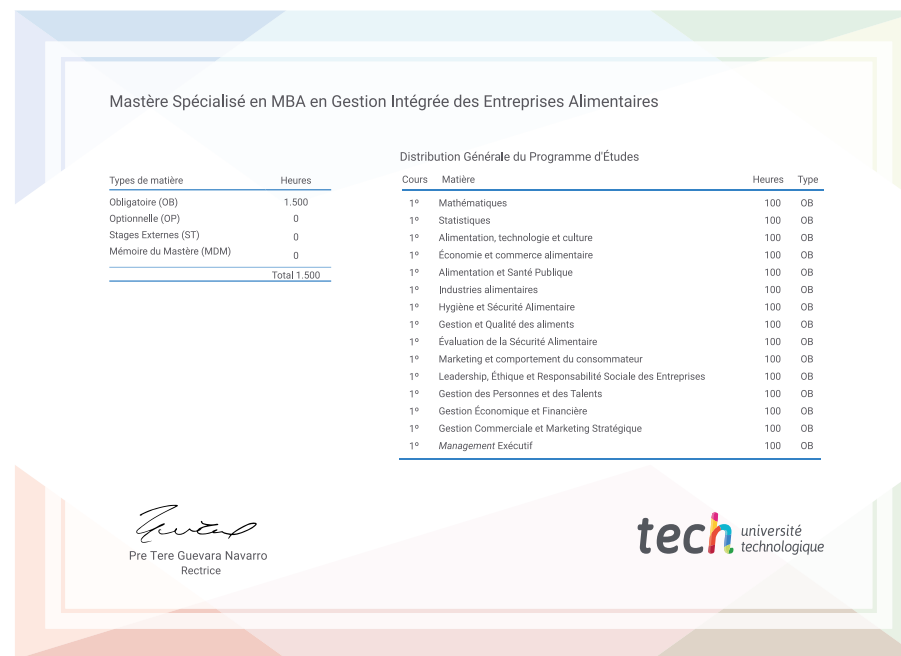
Mastère Spécialisé en MBA en Gestion Intégrée des Entreprises Alimentaires

| Types de matière | Heures |
|---|---|
| Obligatoire (OB) | 1.500 |
| Optionnelle (OP) | 0 |
| Stages Externes (ST) | 0 |
| Mémoire du Mastère (MDM) | 0 |
| | Total 1.500 |

Distribution Générale du Programme d'Études

| Cours | Matière | Heures | Type |
|---|---|---|---|
| 1º | Mathématiques | 100 | OB |
| 1º | Statistiques | 100 | OB |
| 1º | Alimentation, technologie et culture | 100 | OB |
| 1º | Économie et commerce alimentaire | 100 | OB |
| 1º | Alimentation et Santé Publique | 100 | OB |
| 1º | Industries alimentaires | 100 | OB |
| 1º | Hygiène et Sécurité Alimentaire | 100 | OB |
| 1º | Gestion et Qualité des aliments | 100 | OB |
| 1º | Évaluation de la Sécurité Alimentaire | 100 | OB |
| 1º | Marketing et comportement du consommateur | 100 | OB |
| 1º | Leadership, Éthique et Responsabilité Sociale des Entreprises | 100 | OB |
| 1º | Gestion des Personnes et des Talents | 100 | OB |
| 1º | Gestion Économique et Financière | 100 | OB |
| 1º | Gestion Commerciale et Marketing Stratégique | 100 | OB |
| 1º | Management Exécutif | 100 | OB |

Pre Tere Guevara Navarro
Rectrice

tech université technologique